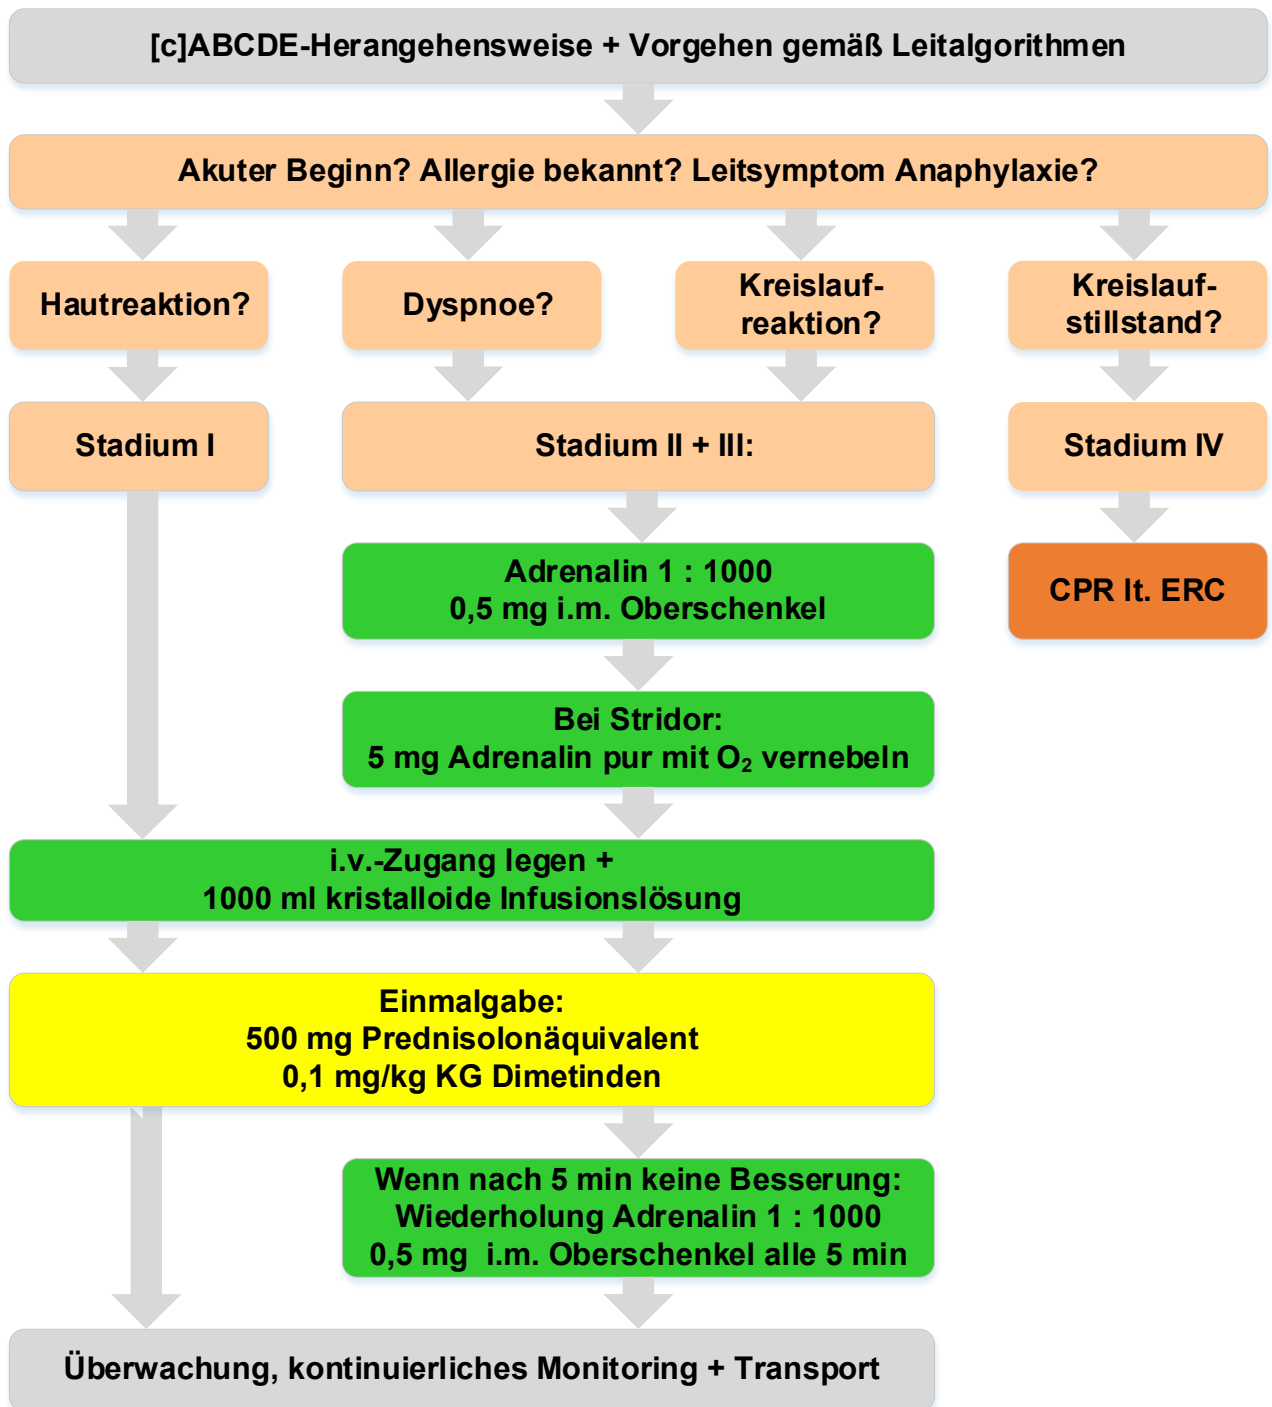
[c]ABCDE-Herangehensweise + Vorgehen gemäß Leitalgorithmen

Akuter Beginn? Allergie bekannt? Leitsymptom Anaphylaxie?

Hautreaktion?

Dyspnoe?

Kreislaufreaktion?

Kreislaufstillstand?

Stadium I

Stadium II + III:

Stadium IV

Adrenalin 1 : 1000
0,5 mg i.m. Oberschenkel

CPR lt. ERC

Bei Stridor:
5 mg Adrenalin pur mit $O_2$ vernebeln

i.v.-Zugang legen +
1000 ml kristalloide Infusionslösung

Einmalgabe:
500 mg Prednisolonäquivalent
0,1 mg/kg KG Dimetinden

Wenn nach 5 min keine Besserung:
Wiederholung Adrenalin 1 : 1000
0,5 mg i.m. Oberschenkel alle 5 min

Überwachung, kontinuierliches Monitoring + Transport